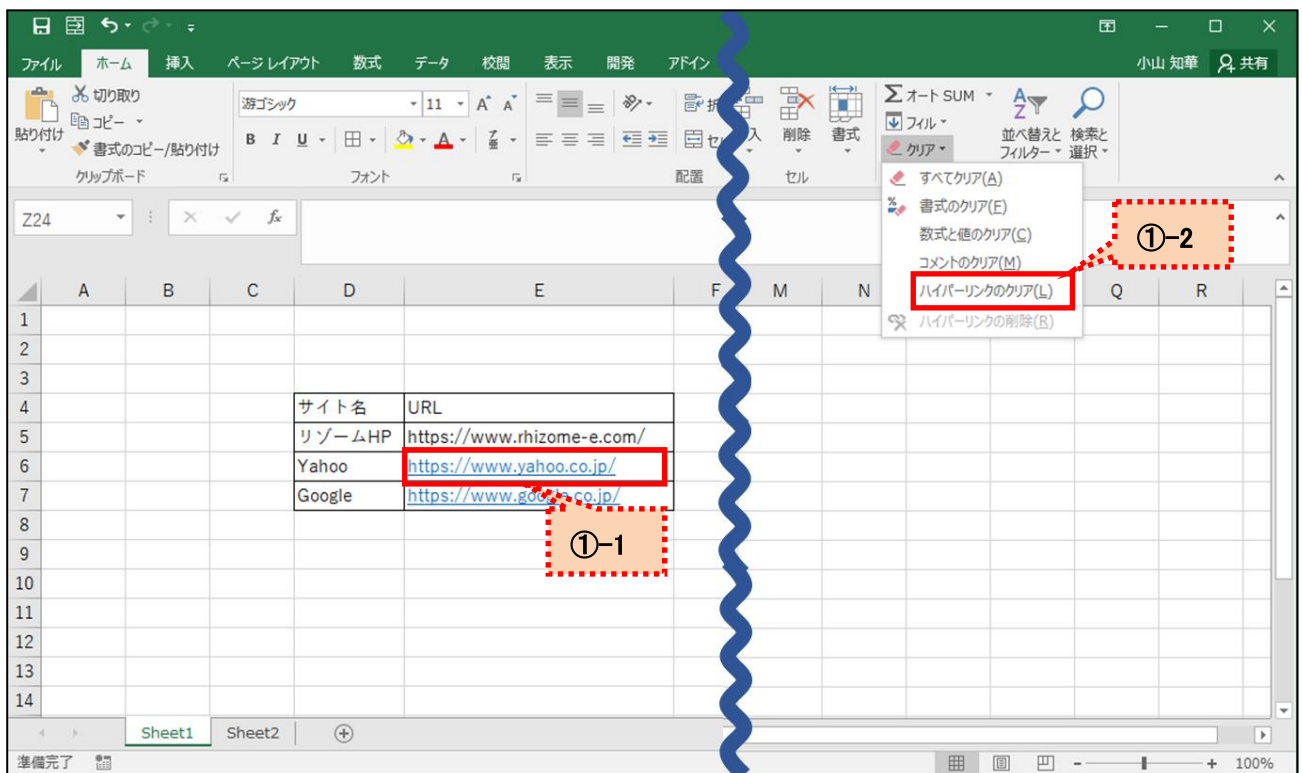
ファイル　ホーム　挿入　ページ レイアウト　数式　データ　校閲　表示　開発　アドイン

小山 知華　共有

切り取り
コピー
貼り付け
書式のコピー/貼り付け
クリップボード

游ゴシック　11
B　I　U
フォント

配置

挿入　削除　書式
セル

オート SUM
フィル
クリア
並べ替えと フィルター
検索と 選択

すべてクリア(A)
書式のクリア(F)
数式と値のクリア(C)
コメントのクリア(M)
ハイパーリンクのクリア(L)
ハイパーリンクの削除(R)

①−2

Z24

| | A | B | C | D | E | F | M | N | Q | R |
|---|---|---|---|---|---|---|---|---|---|---|
| 1 | | | | | | | | | | |
| 2 | | | | | | | | | | |
| 3 | | | | | | | | | | |
| 4 | | | | サイト名 | URL | | | | | |
| 5 | | | | リゾームHP | https://www.rhizome-e.com/ | | | | | |
| 6 | | | | Yahoo | https://www.yahoo.co.jp/ | | | | | |
| 7 | | | | Google | https://www.goo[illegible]co.jp/ | | | | | |
| 8 | | | | | | | | | | |
| 9 | | | | | | | | | | |
| 10 | | | | | | | | | | |
| 11 | | | | | | | | | | |
| 12 | | | | | | | | | | |
| 13 | | | | | | | | | | |
| 14 | | | | | | | | | | |

①−1

Sheet1　Sheet2

準備完了

100%